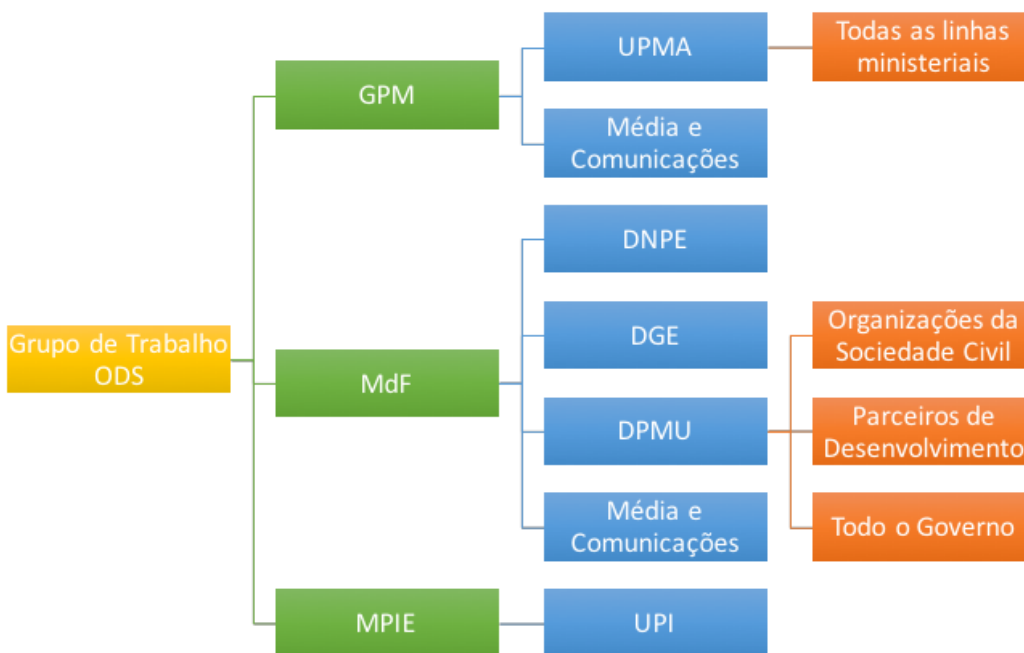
Grupo de Trabalho ODS

GPM

UPMA

Todas as linhas ministeriais

Média e Comunicações

MdF

DNPE

DGE

DPMU

Organizações da Sociedade Civil

Parceiros de Desenvolvimento

Todo o Governo

Média e Comunicações

MPIE

UPI